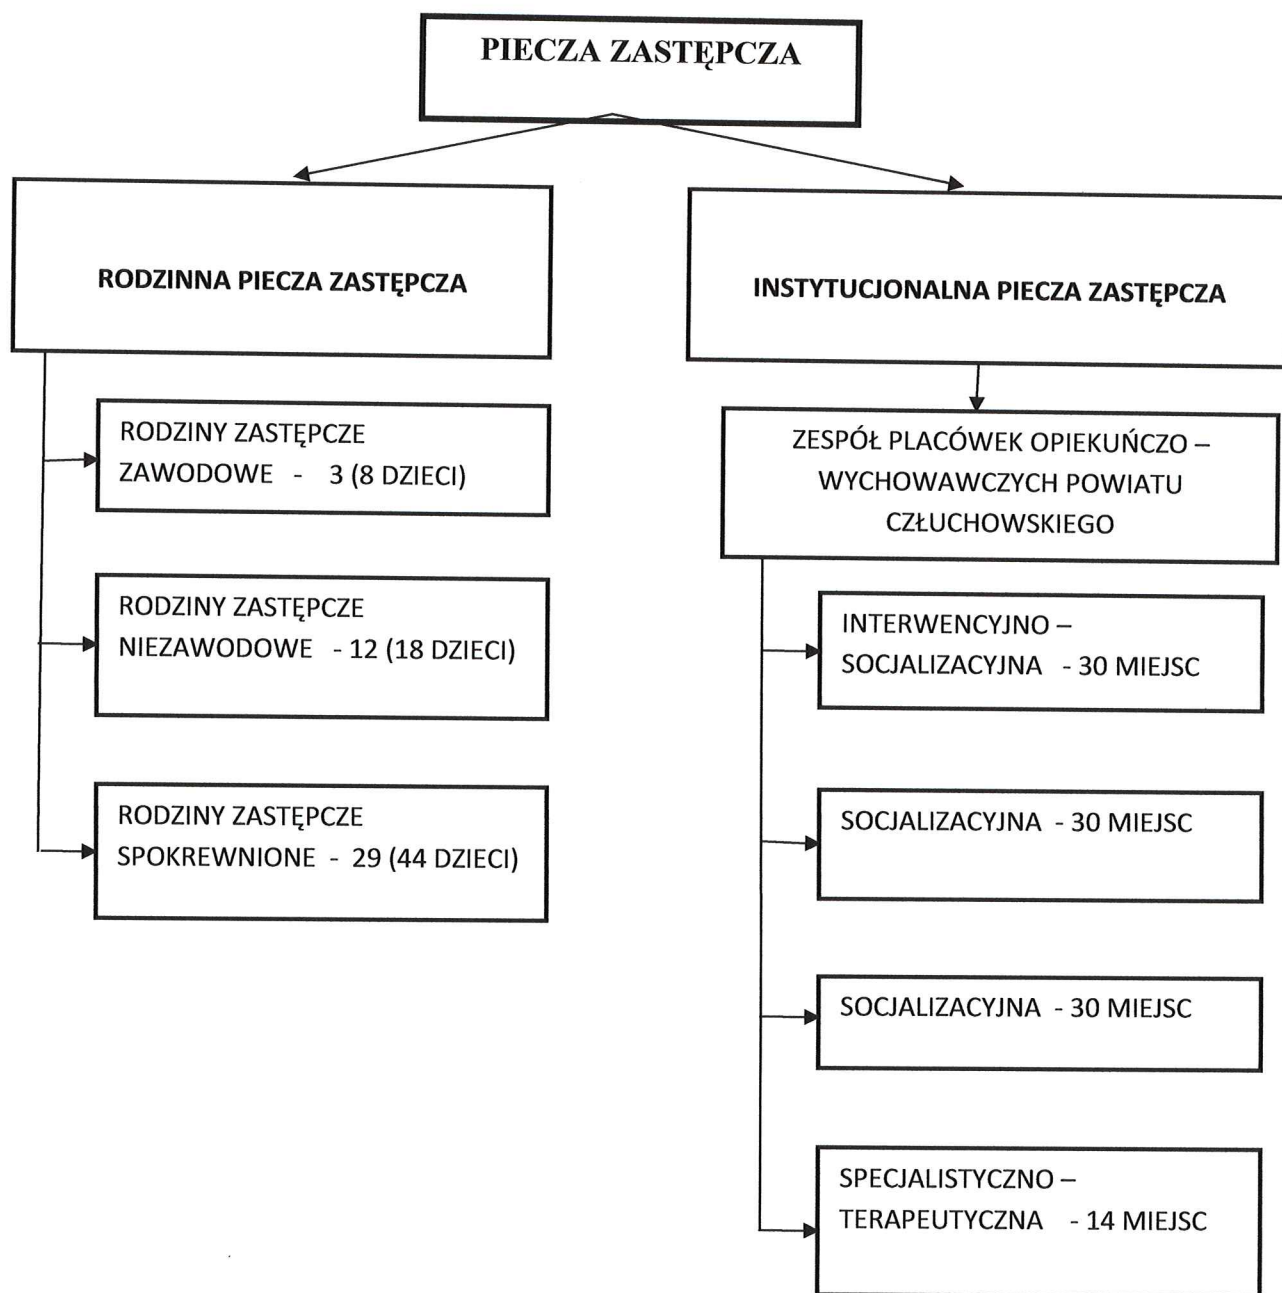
PIECZA ZASTĘPCZA

RODZINNA PIECZA ZASTĘPCZA

RODZINY ZASTĘPCZE ZAWODOWE - 3 (8 DZIECI)

RODZINY ZASTĘPCZE NIEZAWODOWE - 12 (18 DZIECI)

RODZINY ZASTĘPCZE SPOKREWNIONE - 29 (44 DZIECI)

INSTYTUCJONALNA PIECZA ZASTĘPCZA

ZESPÓŁ PLACÓWEK OPIEKUŃCZO – WYCHOWAWCZYCH POWIATU CZŁUCHOWSKIEGO

INTERWENCYJNO – SOCJALIZACYJNA - 30 MIEJSC

SOCJALIZACYJNA - 30 MIEJSC

SOCJALIZACYJNA - 30 MIEJSC

SPECJALISTYCZNO – TERAPEUTYCZNA - 14 MIEJSC